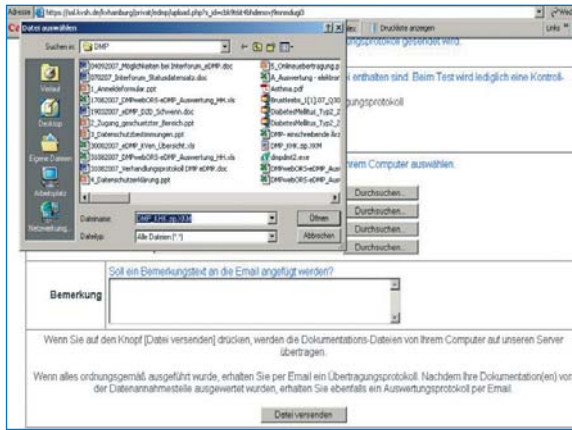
Adresse https://ssl.kvsh.de/kvhamburg/privat/edmp/upload.php?s_id=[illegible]

Datei auswählen

Suchen in: DMP

04092007_Möglichkeiten bei Interforum_eDMP.doc
070207_Interforum_Statusdatensatz.doc
1_Anmeldeformular.ppt
17082007_DMPwebDRS-eDMP_Auswertung_HH.xls
19032007_eDMP_DZD_Schwerin.doc
2_Zugang_geschuetzter_Bereich.ppt
3_Datenschutzbestimmungen.ppt
30082007_eDMP_KVen_Übersicht.xls
30082007_DMPwebDRS-eDMP_Auswertung_HH.xls
30082007_Verhandlungsprotokoll DMP eDMP.doc
4_Datenschutzerklärung.ppt
5_Onlineuebertragung.p
A_Auswertung - elektron
Asthma.pdf
Brustkrebs_1[1].07_Q30
DiabetesMellitus_Typ2_2
DiabetesMellitus_Typ2_2
DMP- einschreibende Ärz
DMP_KHK.zip.XKM
dmpdmf2.exe
DMPwebDRS-eDMP_Aus
DMPwebDRS-eDMP_Aus

Verlauf
Desktop
Eigene Dateien
Arbeitsplatz
Netzwerkumg.

Dateiname: DMP_KHK.zip.XKM
Dateityp: Alle Dateien (*.*)
Öffnen
Abbrechen

Druckbilder anzeigen
Links

ungsprotokoll gesendet wird.

enthalten sind. Beim Test wird lediglich eine Kontroll-

ungsprotokoll

hrem Computer auswählen.

Durchsuchen...
Durchsuchen...
Durchsuchen...
Durchsuchen...

Soll ein Bemerkungstext an die Email angefügt werden?

Bemerkung

Wenn Sie auf den Knopf [Datei versenden] drücken, werden die Dokumentations-Dateien von Ihrem Computer auf unseren Server übertragen.

Wenn alles ordnungsgemäß ausgeführt wurde, erhalten Sie per Email ein Übertragungsprotokoll. Nachdem Ihre Dokumentation(en) von der Datenannahmestelle ausgewertet wurde, erhalten Sie ebenfalls ein Auswertungsprotokoll per Email.

Datei versenden